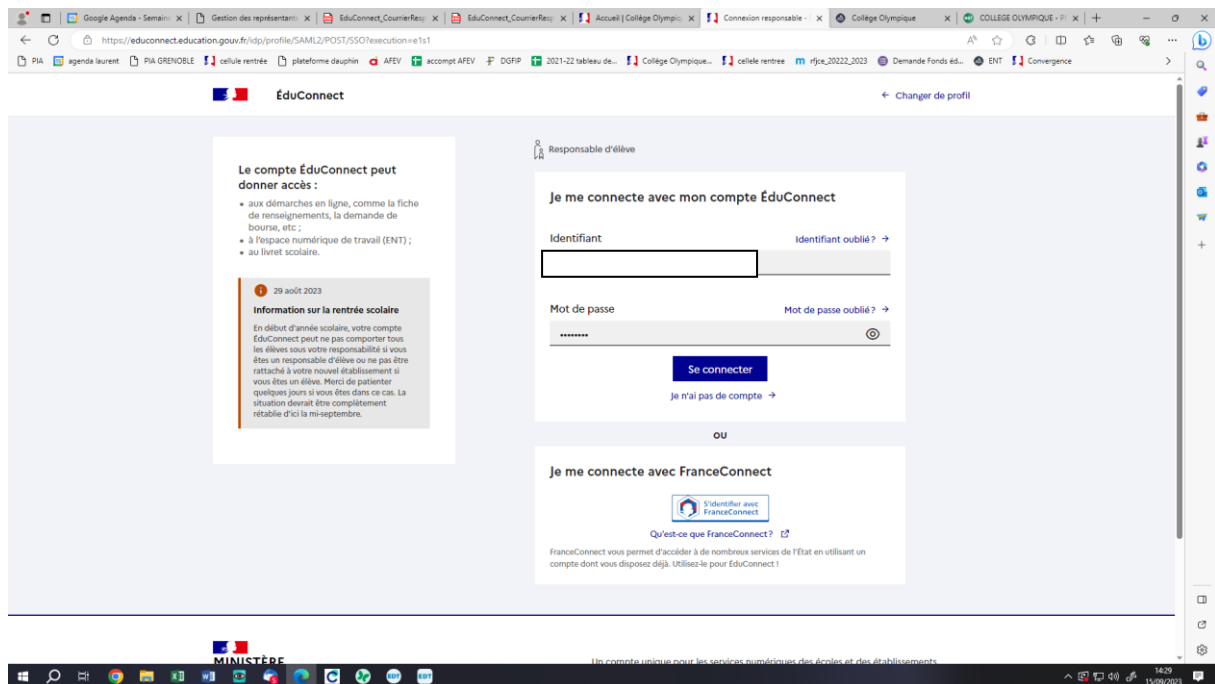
Google Agenda - Semaine | Gestion des représentants | EduConnect_CourrierResp | EduConnect_CourrierResp | Accueil | Collège Olympiq | Connexion responsable - | Collège Olympique | COLLEGE OLYMPIQUE - P

https://educonnect.education.gouv.fr/idp/profile/SAML2/POST/SSO?execution=e1s1

PIA | agenda laurent | PIA GRENOBLE | cellule rentrée | plateforme dauphin | AFEV | accompt AFEV | DGFIP | 2021-22 tableau de... | Collège Olympique... | cellele rentree | rfjce_20222_2023 | Demande Fonds éd... | ENT | Convergence

ÉduConnect

← Changer de profil

Le compte ÉduConnect peut donner accès :

- aux démarches en ligne, comme la fiche de renseignements, la demande de bourse, etc ;
- à l'espace numérique de travail (ENT) ;
- au livret scolaire.

29 août 2023

Information sur la rentrée scolaire

En début d'année scolaire, votre compte ÉduConnect peut ne pas comporter tous les élèves sous votre responsabilité si vous êtes un responsable d'élève ou ne pas être rattaché à votre nouvel établissement si vous êtes un élève. Merci de patienter quelques jours si vous êtes dans ce cas. La situation devrait être complètement rétablie d'ici la mi-septembre.

Responsable d'élève

Je me connecte avec mon compte ÉduConnect

Identifiant

Identifiant oublié ? →

Mot de passe

Mot de passe oublié ? →

•••••••••

Se connecter

Je n'ai pas de compte →

OU

Je me connecte avec FranceConnect

S'identifier avec FranceConnect

Qu'est-ce que FranceConnect ?

FranceConnect vous permet d'accéder à de nombreux services de l'État en utilisant un compte dont vous disposez déjà. Utilisez-le pour ÉduConnect !

MINISTÈRE

Un compte unique pour les services numériques des écoles et des établissements

14:29
15/09/2023